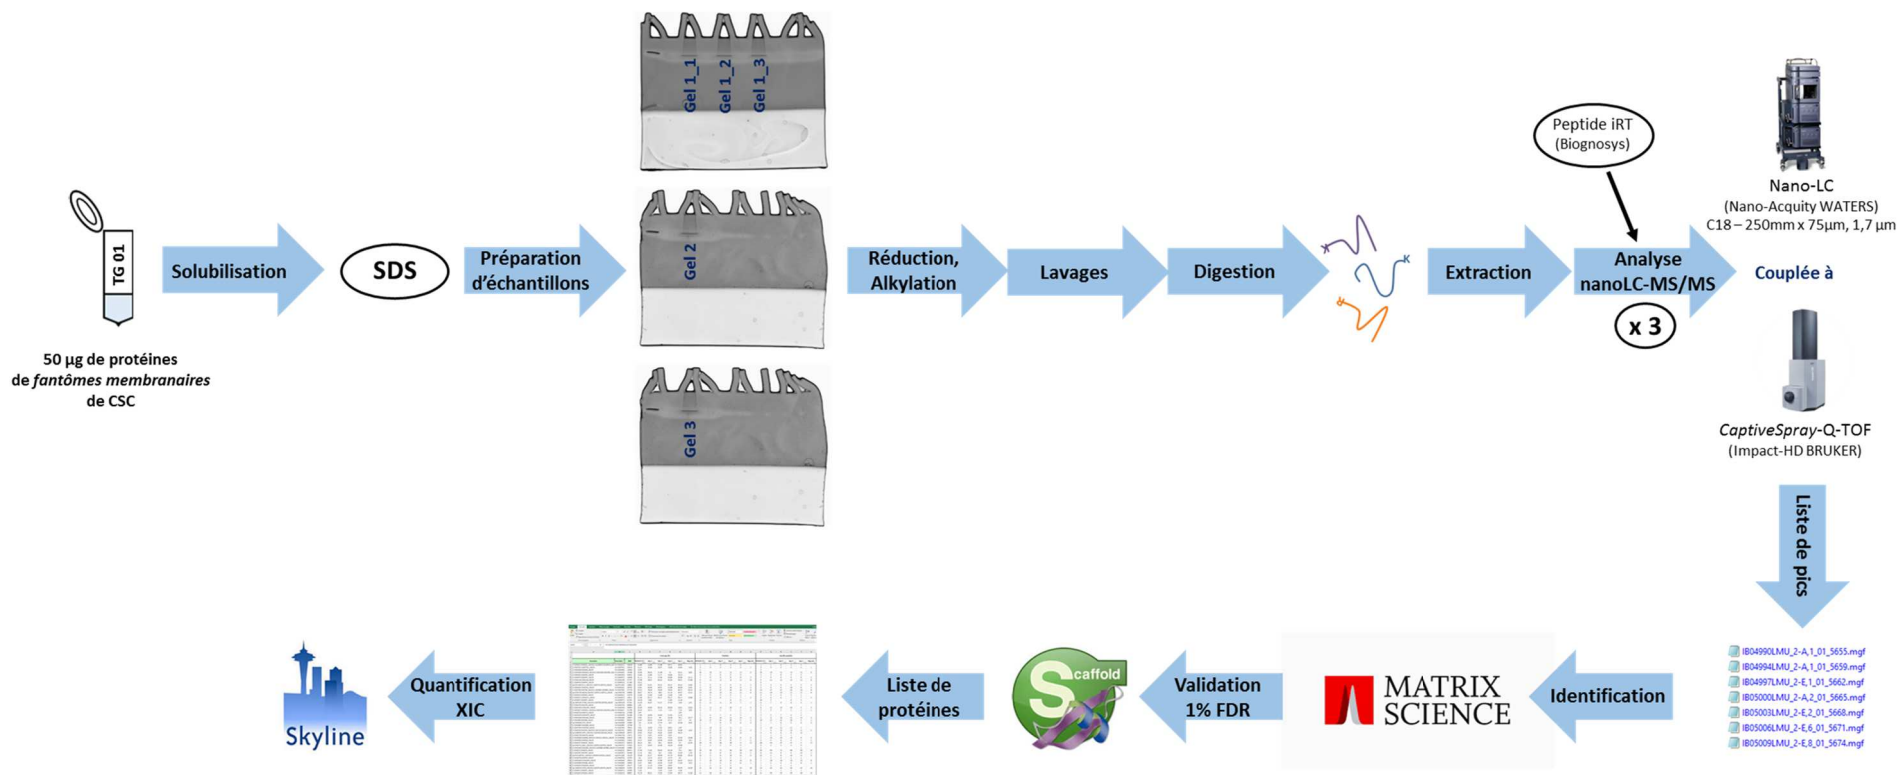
TG 01

50 µg de protéines de *fantômes membranaires* de CSC

Solubilisation

SDS

Préparation d'échantillons

Gel 1_1 Gel 1_2 Gel 1_3

Gel 2

Gel 3

Réduction, Alkylation

Lavages

Digestion

Extraction

Peptide iRT (Biognosys)

Analyse nanoLC-MS/MS

x 3

Nano-LC (Nano-Acquity WATERS) C18 – 250mm x 75µm, 1,7 µm

Couplée à

*CaptiveSpray*-Q-TOF (Impact-HD BRUKER)

Liste de pics

IB04990LMU_2-A,1_01_5655.mgf
IB04994LMU_2-A,1_01_5659.mgf
IB04997LMU_2-E,1_01_5662.mgf
IB05000LMU_2-A,2_01_5665.mgf
IB05003LMU_2-E,2_01_5668.mgf
IB05006LMU_2-E,6_01_5671.mgf
IB05009LMU_2-E,8_01_5674.mgf

Identification

MATRIX SCIENCE

Validation 1% FDR

Scaffold

Liste de protéines

Quantification XIC

Skyline